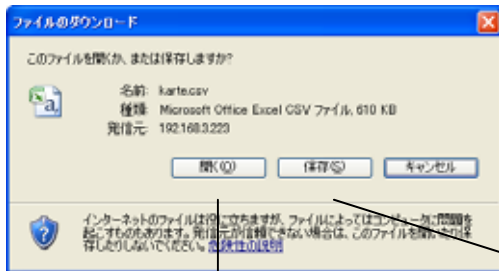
ファイルのダウンロード

このファイルを開くか、または保存しますか?

名前: karte.csv
種類: Microsoft Office Excel CSV ファイル, 610 KB
発信元: 192.168.3.223

開く(O) 保存(S) キャンセル

インターネットのファイルは役に立ちますが、ファイルによってはコンピュータに問題を起こすものもあります。発信元が信頼できない場合は、このファイルを開いたり保存したりしないでください。危険性の説明